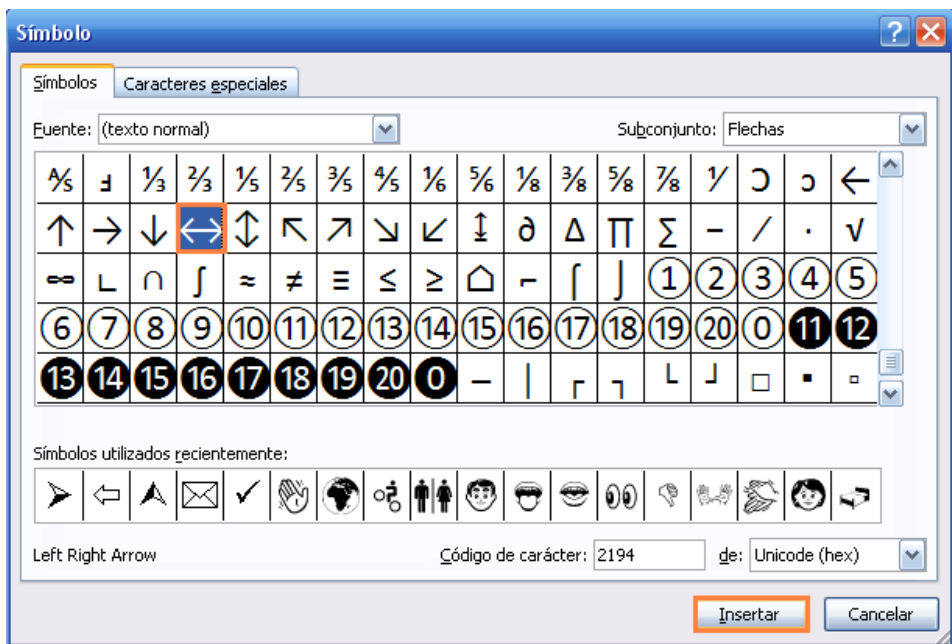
Símbolo

Símbolos | Caracteres especiales

Fuente: (texto normal)

Subconjunto: Flechas

| ⅍ | Ⅎ | ⅓ | ⅔ | ⅕ | ⅖ | ⅗ | ⅘ | ⅙ | ⅚ | ⅛ | ⅜ | ⅝ | ⅞ | ⅟ | Ↄ | ↄ | ← |
|---|---|---|---|---|---|---|---|---|---|---|---|---|---|---|---|---|---|
| ↑ | → | ↓ | ↔ | ↕ | ↖ | ↗ | ↘ | ↙ | ↨ | ∂ | ∆ | ∏ | ∑ | − | ∕ | ∙ | √ |
| ∞ | ∟ | ∩ | ∫ | ≈ | ≠ | ≡ | ≤ | ≥ | ⌂ | ⌐ | ⌠ | ⌡ | ① | ② | ③ | ④ | ⑤ |
| ⑥ | ⑦ | ⑧ | ⑨ | ⑩ | ⑪ | ⑫ | ⑬ | ⑭ | ⑮ | ⑯ | ⑰ | ⑱ | ⑲ | ⑳ | ⓪ | ⓫ | ⓬ |
| ⓭ | ⓮ | ⓯ | ⓰ | ⓱ | ⓲ | ⓳ | ⓴ | ⓿ | ─ | │ | ┌ | ┐ | └ | ┘ | □ | ▪ | ▫ |

Símbolos utilizados recientemente:

Left Right Arrow

Código de carácter: 2194

de: Unicode (hex)

Insertar

Cancelar